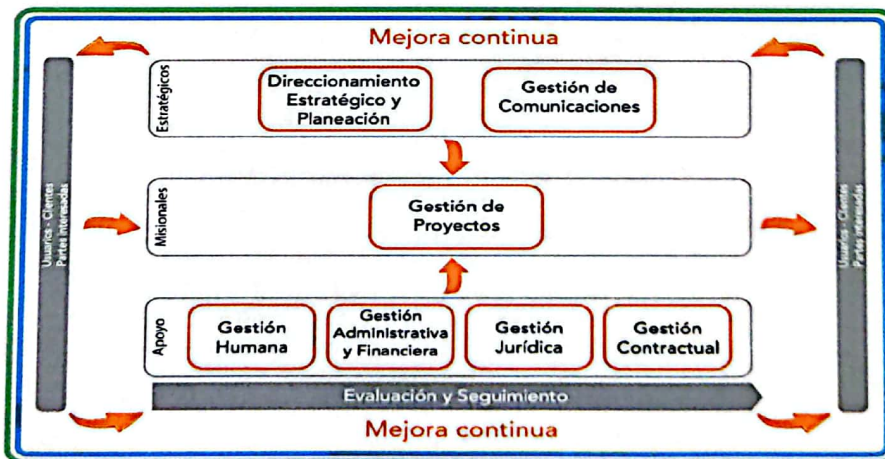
Mejora continua

Usuarios - Clientes
Partes interesadas

Estratégicos

Direccionamiento Estratégico y Planeación

Gestión de Comunicaciones

Misionales

Gestión de Proyectos

Apoyo

Gestión Humana

Gestión Administrativa y Financiera

Gestión Jurídica

Gestión Contractual

Evaluación y Seguimiento

Usuarios - Clientes
Partes interesadas

Mejora continua